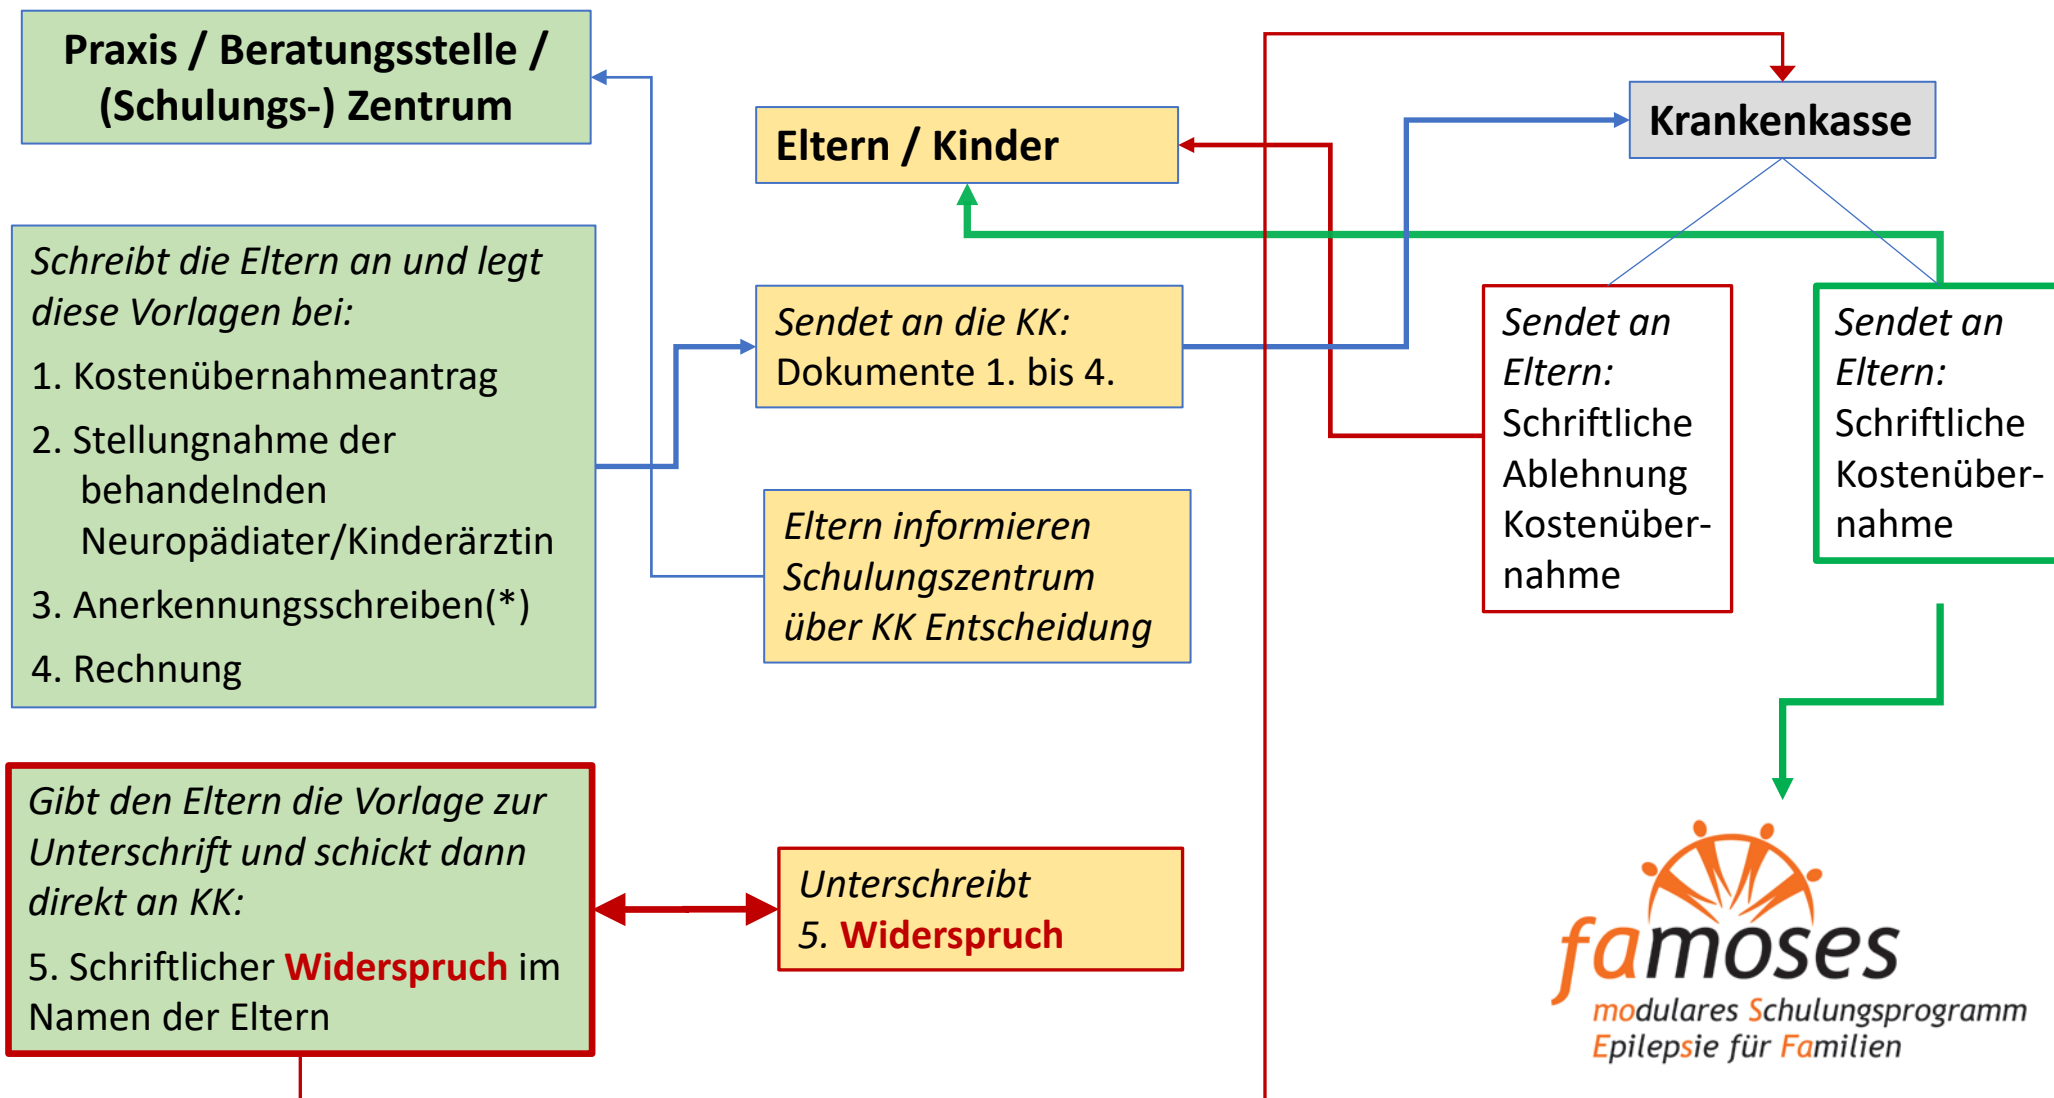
Praxis / Beratungsstelle / (Schulungs-) Zentrum

Schreibt die Eltern an und legt diese Vorlagen bei:

1. Kostenübernahmeantrag

2. Stellungnahme der behandelnden Neuropädiater/Kinderärztin

3. Anerkennungsschreiben(*)

4. Rechnung

Gibt den Eltern die Vorlage zur Unterschrift und schickt dann direkt an KK:

5. Schriftlicher Widerspruch im Namen der Eltern

Eltern / Kinder

Sendet an die KK: Dokumente 1. bis 4.

Eltern informieren Schulungszentrum über KK Entscheidung

Unterschreibt 5. Widerspruch

Krankenkasse

Sendet an Eltern: Schriftliche Ablehnung Kostenübernahme

Sendet an Eltern: Schriftliche Kostenübernahme

famoses
modulares Schulungsprogramm Epilepsie für Familien